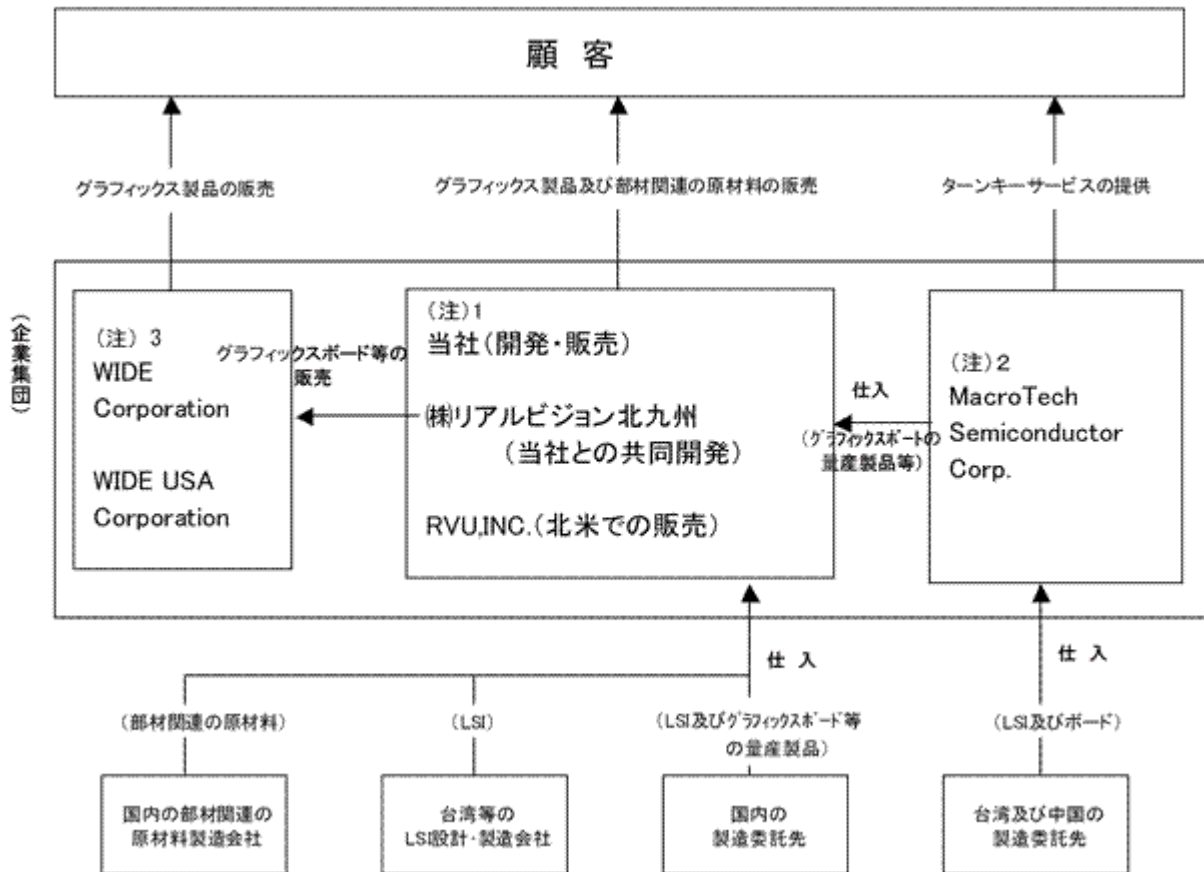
顧 客

グラフィックス製品の販売

グラフィックス製品及び部材関連の原材料の販売

ターンキーサービスの提供

（企業集団）

（注）3
WIDE Corporation

WIDE USA Corporation

グラフィックスボード等の販売

（注）1
当社（開発・販売）

㈱リアルビジョン北九州
（当社との共同開発）

RVU,INC.（北米での販売）

仕入

（グラフィックスボードの量産製品等）

（注）2
MacroTech Semiconductor Corp.

仕 入

仕 入

（部材関連の原材料）

（LSI）

（LSI及びグラフィックスボード等の量産製品）

（LSI及びボード）

国内の部材関連の原材料製造会社

台湾等のLSI設計・製造会社

国内の製造委託先

台湾及び中国の製造委託先